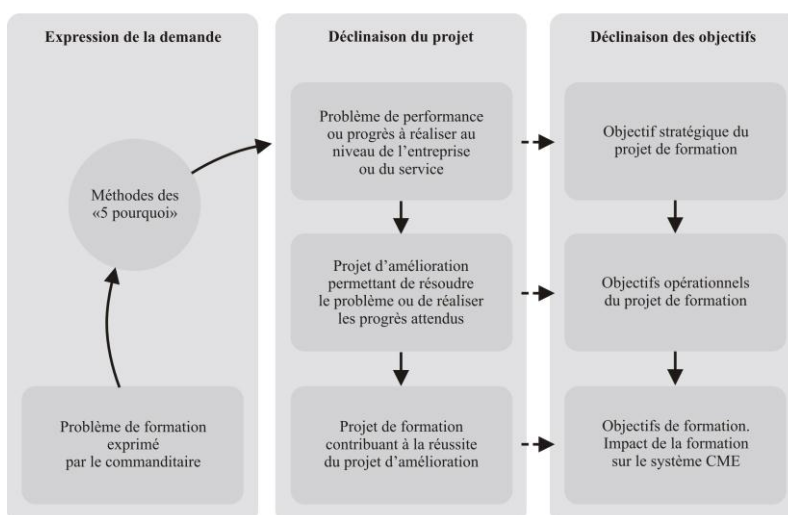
Expression de la demande

Méthodes des «5 pourquoi»

Problème de formation exprimé par le commanditaire

Déclinaison du projet

Problème de performance ou progrès à réaliser au niveau de l'entreprise ou du service

Projet d'amélioration permettant de résoudre le problème ou de réaliser les progrès attendus

Projet de formation contribuant à la réussite du projet d'amélioration

Déclinaison des objectifs

Objectif stratégique du projet de formation

Objectifs opérationnels du projet de formation

Objectifs de formation. Impact de la formation sur le système CME